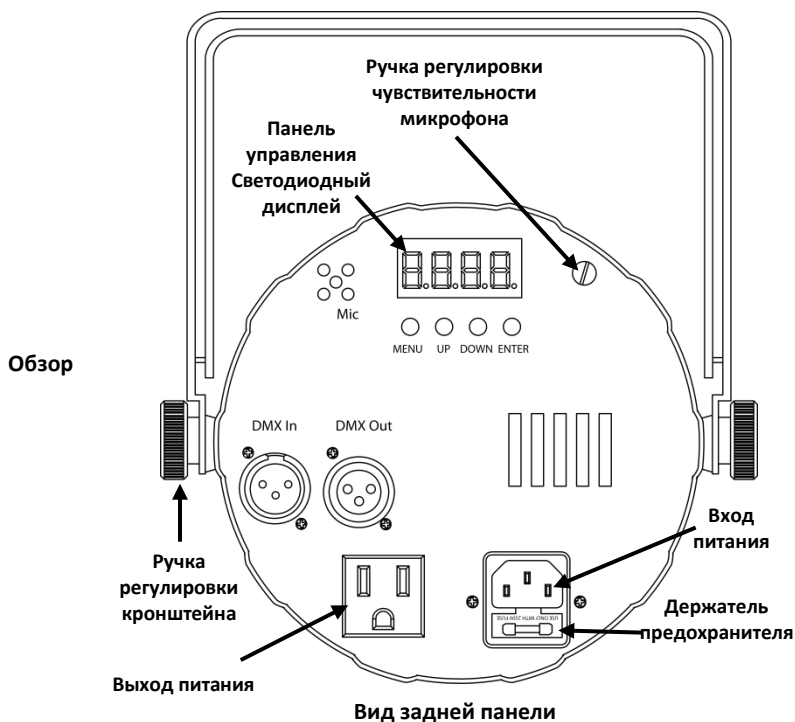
Ручка регулировки чувствительности микрофона

Панель управления Светодиодный дисплей

Mic

MENU UP DOWN ENTER

Обзор

DMX In

DMX Out

Вход питания

Ручка регулировки кронштейна

Держатель предохранителя

USE ONLY WITH 250V FUSE

Выход питания

Вид задней панели